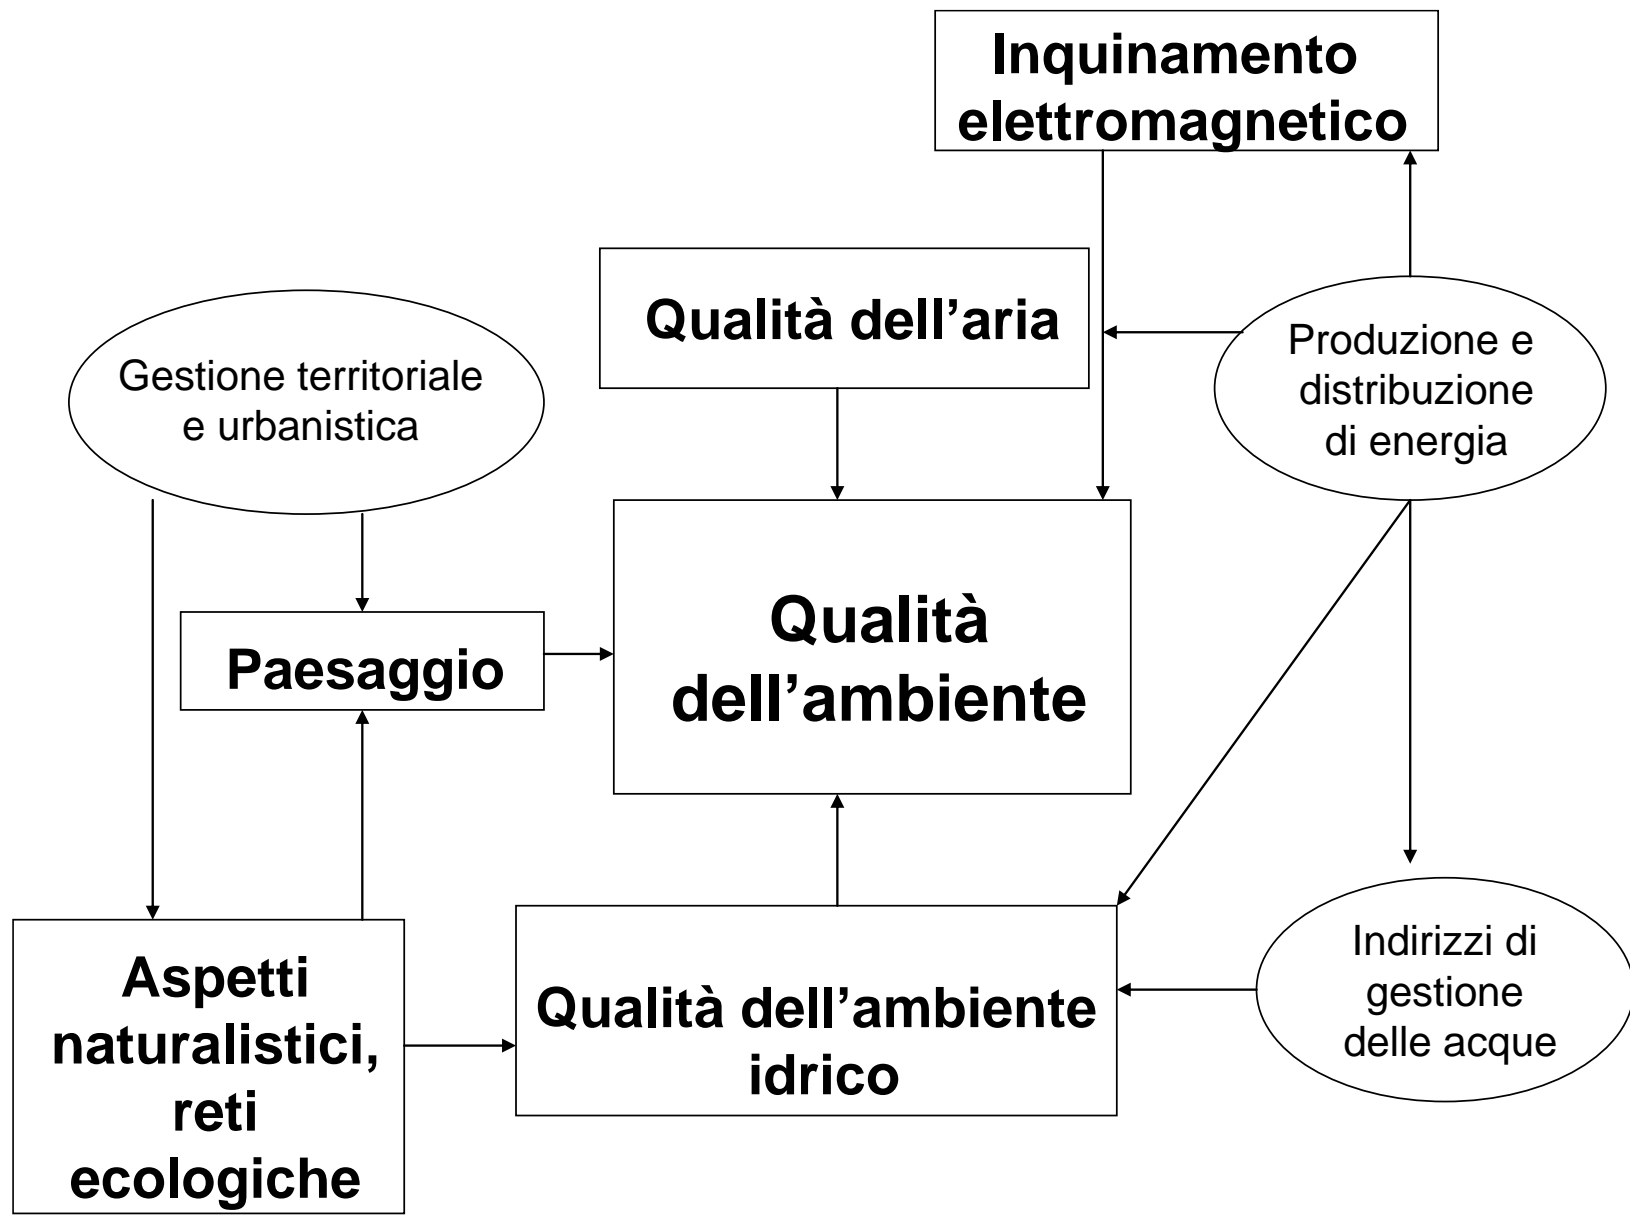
Inquinamento elettromagnetico

Qualità dell’aria

Gestione territoriale e urbanistica

Produzione e distribuzione di energia

Paesaggio

Qualità dell’ambiente

Aspetti naturalistici, reti ecologiche

Qualità dell’ambiente idrico

Indirizzi di gestione delle acque